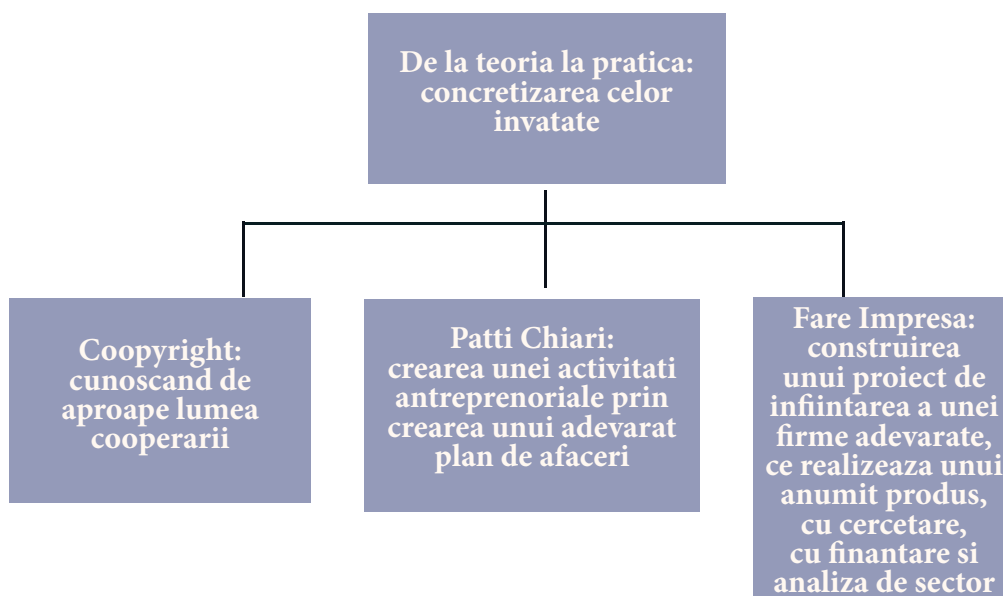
De la teoria la pratica: concretizarea celor invatate

Coopyright: cunoscand de aproape lumea cooperarii

Patti Chiari: crearea unei activitati antreprenoriale prin crearea unui adevarat plan de afaceri

Fare Impresa: construirea unui proiect de infiintarea a unei firme adevarate, ce realizeaza unui anumit produs, cu cercetare, cu finantare si analiza de sector